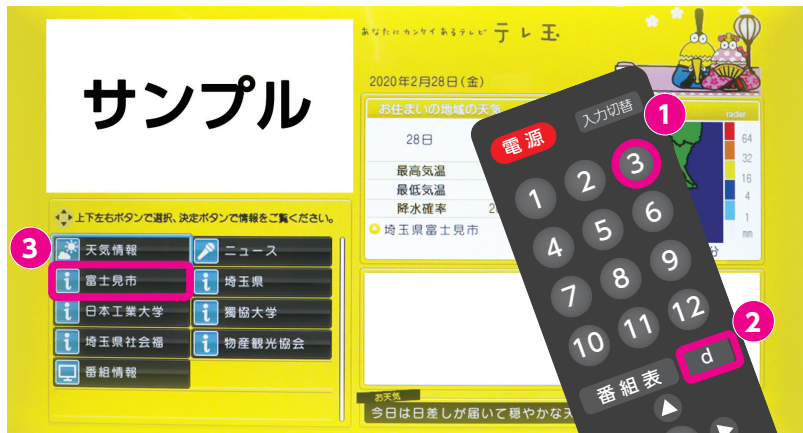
サンプル

あなたにカンケイあるテレビ テレ玉

2020年2月28日（金）

お住まいの地域の天気

28日

最高気温
最低気温
降水確率 2

埼玉県富士見市

rader
64
32
16
4
1
mm

分

上下左右ボタンで選択、決定ボタンで情報をご覧ください。

3

天気情報
ニュース
富士見市
埼玉県
日本工業大学
獨協大学
埼玉県社会福
物産観光協会
番組情報

お天気
今日は日差しが届いて穏やかな天

電源
入力切替
1
1
2
3
4
5
6
7
8
9
10
11
12
2
番組表
d